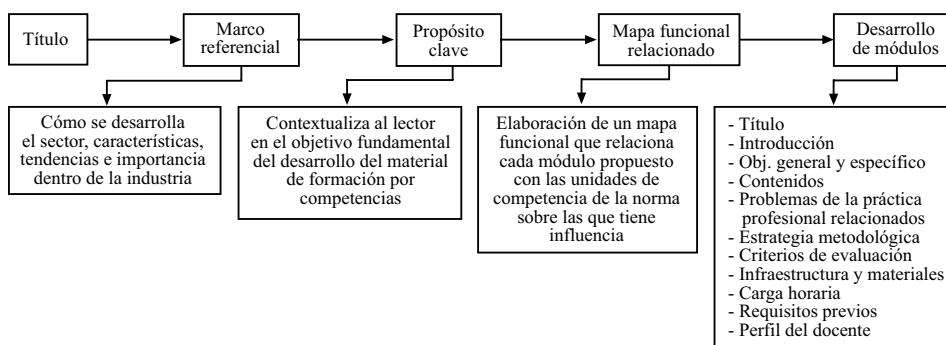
Título

Marco referencial

Cómo se desarrolla el sector, características, tendencias e importancia dentro de la industria

Propósito clave

Contextualiza al lector en el objetivo fundamental del desarrollo del material de formación por competencias

Mapa funcional relacionado

Elaboración de un mapa funcional que relaciona cada módulo propuesto con las unidades de competencia de la norma sobre las que tiene influencia

Desarrollo de módulos

- Título
- Introducción
- Obj. general y específico
- Contenidos
- Problemas de la práctica profesional relacionados
- Estrategia metodológica
- Criterios de evaluación
- Infraestructura y materiales
- Carga horaria
- Requisitos previos
- Perfil del docente